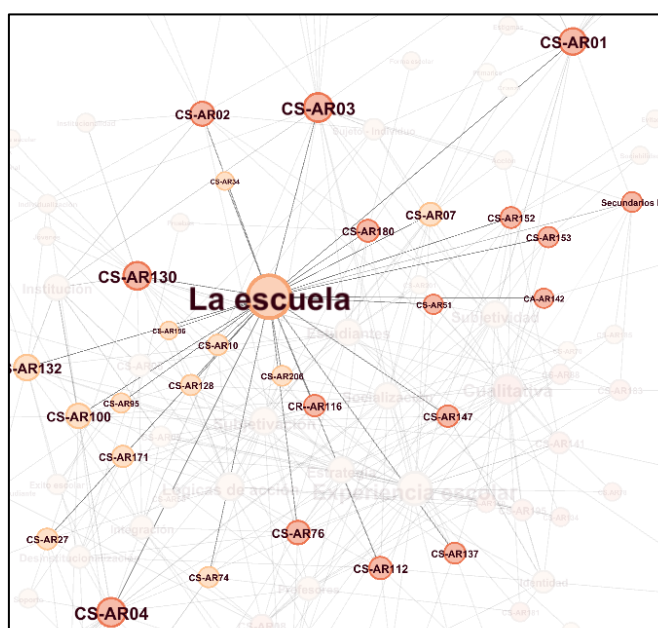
CS-AR01

CS-AR02

CS-AR03

CS-AR34

CS-AR07

CS-AR152

Secundarios I

CS-AR180

CS-AR153

CS-AR130

Institución

La escuela

CS-AR51

CS-AR142

CS-AR156

Estudiantes

Subjetividad

CS-AR10

CS-AR132

CS-AR206

CS-AR128

Cualitativa

CS-AR95

CS-AR116

CS-AR100

CS-AR147

Subjetivación

CS-AR171

Estrategias

Lógicas de acción

Experiencia escolar

Integración

CS-AR27

CS-AR76

CS-AR137

CS-AR112

CS-AR74

Identidad

Profesores

CS-AR04